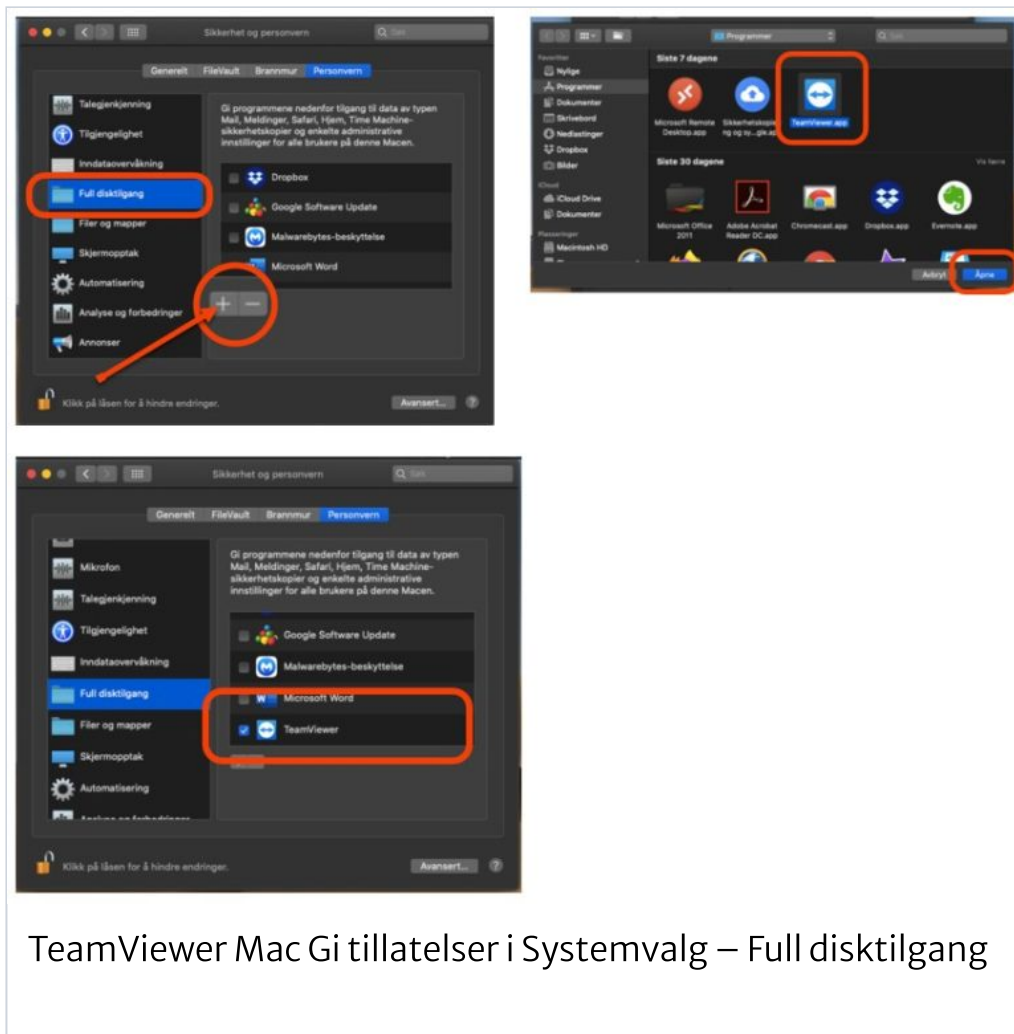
Sikkerhet og personvern

Søk

Generelt FileVault Brannmur Personvern

Talegjenkjenning
Tilgjengelighet
Inndataovervåkning
Full disktilgang
Filer og mapper
Skjermopptak
Automatisering
Analyse og forbedringer
Annonser

Gi programmene nedenfor tilgang til data av typen Mail, Meldinger, Safari, Hjem, Time Machine-sikkerhetskopier og enkelte administrative innstillinger for alle brukere på denne Macen.

Dropbox
Google Software Update
Malwarebytes-beskyttelse
Microsoft Word

+ −

Klikk på låsen for å hindre endringer.

Avansert...

?

Programmer

Søk

Favoritter
Nylige
Programmer
Dokumenter
Skrivebord
Nedlastinger
Dropbox
Bilder
iCloud
iCloud Drive
Dokumenter
Plasseringer
Macintosh HD

Siste 7 dagene

Microsoft Remote Desktop.app
Sikkerhetskopiering og sy...gle.app
TeamViewer.app

Siste 30 dagene

Vis færre

Microsoft Office 2011
Adobe Acrobat Reader DC.app
Chromecast.app
Dropbox.app
Evernote.app

Avbryt
Åpne

Sikkerhet og personvern

Søk

Generelt FileVault Brannmur Personvern

Mikrofon
Talegjenkjenning
Tilgjengelighet
Inndataovervåkning
Full disktilgang
Filer og mapper
Skjermopptak
Automatisering
Analyse og forbedringer

Gi programmene nedenfor tilgang til data av typen Mail, Meldinger, Safari, Hjem, Time Machine-sikkerhetskopier og enkelte administrative innstillinger for alle brukere på denne Macen.

Google Software Update
Malwarebytes-beskyttelse
Microsoft Word
TeamViewer

Klikk på låsen for å hindre endringer.

Avansert...

?

TeamViewer Mac Gi tillatelser i Systemvalg – Full disktilgang